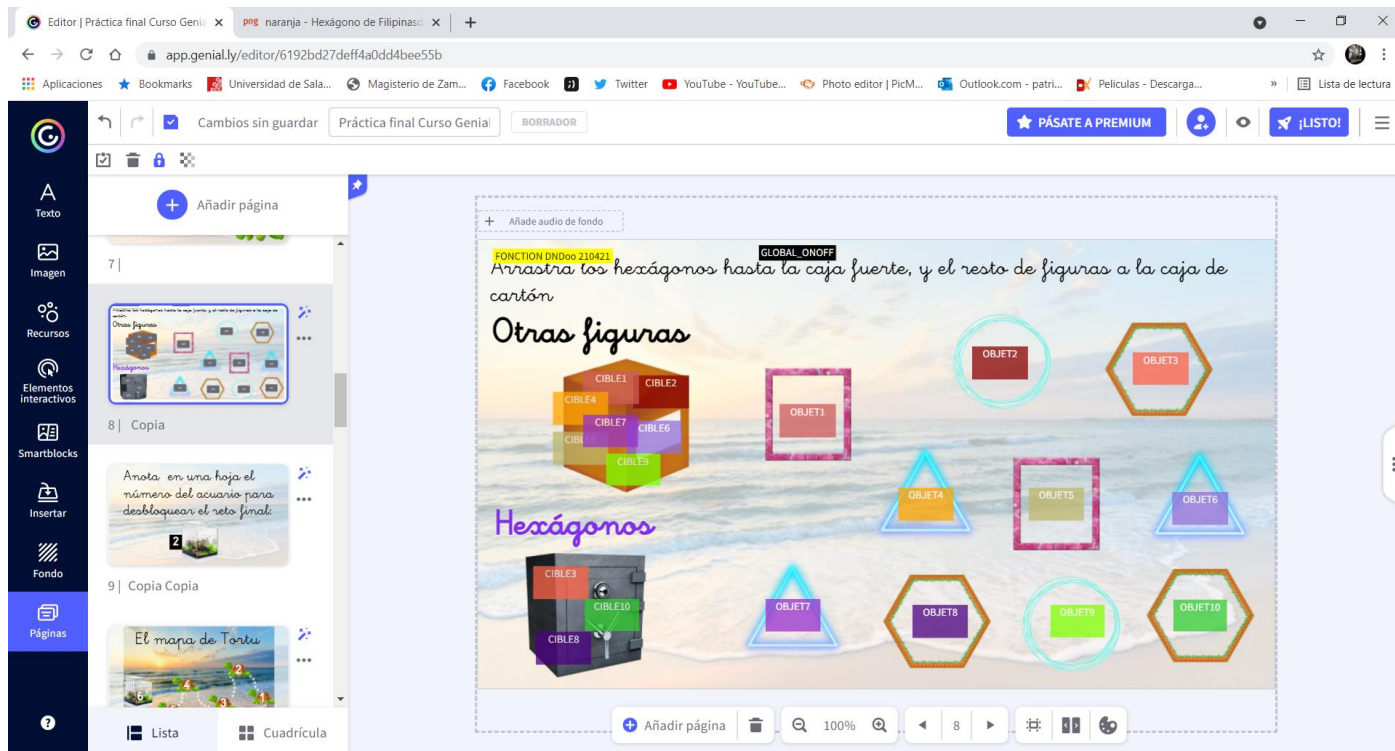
Editor | Práctica final Curso Genia ×
png naranja - Hexágono de Filipinasc ×
+
app.genial.ly/editor/6192bd27deff4a0dd4bee55b
Aplicaciones Bookmarks Universidad de Sala... Magisterio de Zam... Facebook Twitter YouTube - YouTube... Photo editor | PicM... Outlook.com - patri... Peliculas - Descarga... » Lista de lectura

Cambios sin guardar Práctica final Curso Genial BORRADOR
PÁSATE A PREMIUM ¡LISTO!

Texto
Imagen
Recursos
Elementos interactivos
Smartblocks
Insertar
Fondo
Páginas

Añadir página
7 |
Otras figuras
Hexágonos
8 | Copia
Anota en una hoja el número del acuario para desbloquear el reto final:
2
9 | Copia Copia
El mapa de Tortu
Lista Cuadrícula

Añade audio de fondo
FONCTION DNDoo 210421
GLOBAL_ONOFF
Arrastra los hexágonos hasta la caja fuerte, y el resto de figuras a la caja de cartón
Otras figuras
CIBLE1
CIBLE2
CIBLE4
CIBLE5
CIBLE7
CIBLE6
CIBLE9
OBJET1
OBJET2
OBJET3
OBJET4
OBJET5
OBJET6
Hexágonos
CIBLE3
CIBLE10
CIBLE8
OBJET7
OBJET8
OBJET9
OBJET10

Añadir página 100% 8